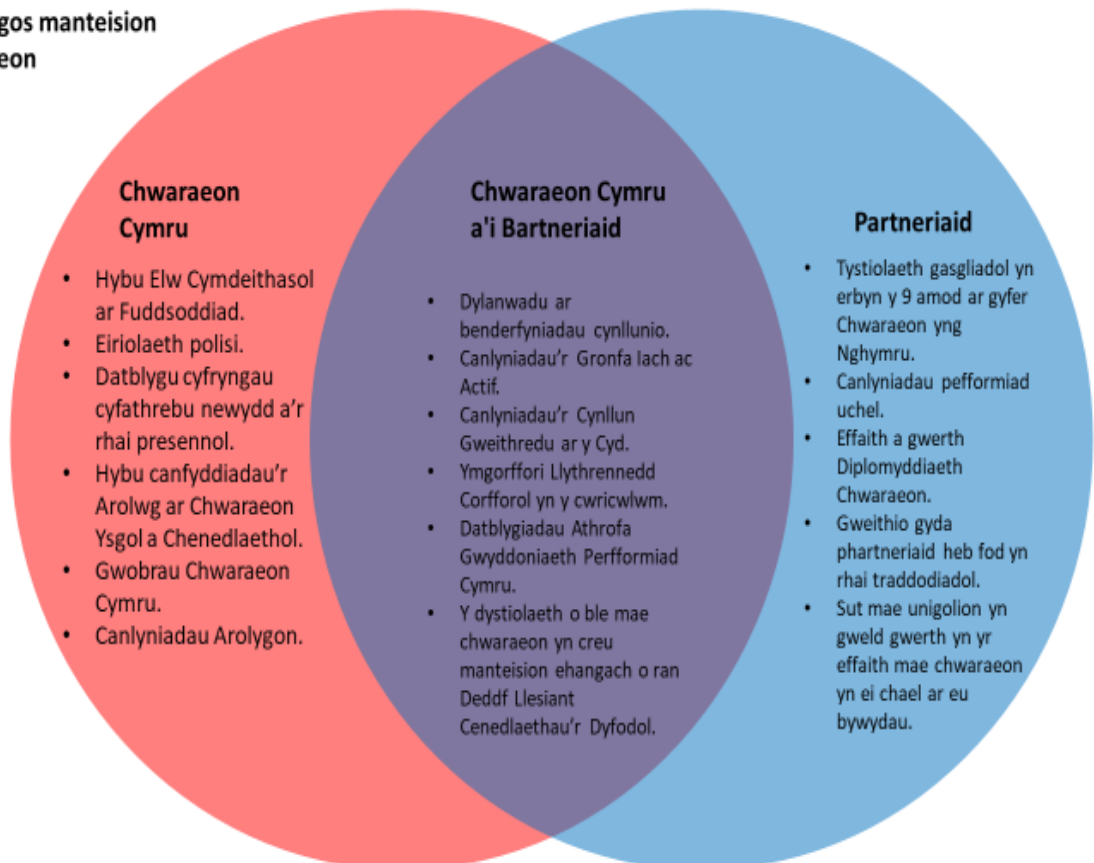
gos manteision
eon

Chwaraeon Cymru

- Hybu Elw Cymdeithasol ar Fuddsoddiad.
- Eiriolaeth polisi.
- Datblygu cyfryngau cyfathrebu newydd a'r rhai presennol.
- Hybu canfyddiadau'r Arolwg ar Chwaraeon Ysgol a Chenedlaethol.
- Gwobrau Chwaraeon Cymru.
- Canlyniadau Arolygon.

Chwaraeon Cymru a'i Bartneriaid

- Dylanwadu ar benderfyniadau cynllunio.
- Canlyniadau'r Gronfa Iach ac Actif.
- Canlyniadau'r Cynllun Gweithredu ar y Cyd.
- Ymgorffori Llythrennedd Corfforol yn y cwricwlwm.
- Datblygiadau Athrofa Gwyddoniaeth Perfformiad Cymru.
- Y dystiolaeth o ble mae chwaraeon yn creu manteision ehangach o ran Deddf Llesiant Cenedlaethau'r Dyfodol.

Partneriaid

- Tystiolaeth gasgliadol yn erbyn y 9 amod ar gyfer Chwaraeon yng Nghymru.
- Canlyniadau pefformiad uchel.
- Effaith a gwerth Diplomyddiaeth Chwaraeon.
- Gweithio gyda phartneriaid heb fod yn rhai traddodiadol.
- Sut mae unigolion yn gweld gwerth yn yr effaith mae chwaraeon yn ei chael ar eu bywydau.